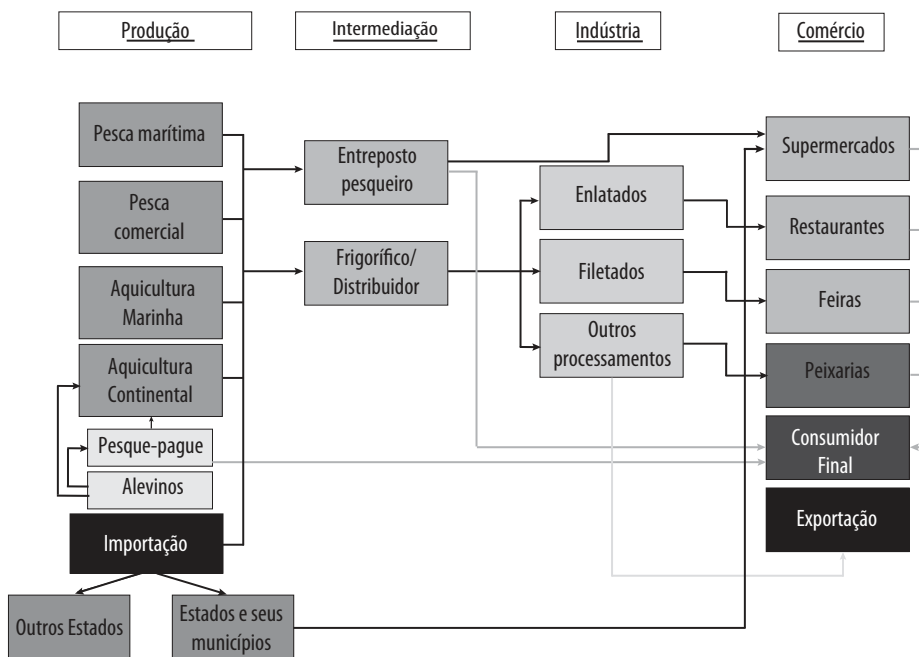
Produção

Intermediação

Indústria

Comércio

Pesca marítima

Pesca comercial

Aquicultura Marinha

Aquicultura Continental

Pesque-pague

Alevinos

Importação

Outros Estados

Estados e seus municípios

Entreposto pesqueiro

Frigorífico/ Distribuidor

Enlatados

Filetados

Outros processamentos

Supermercados

Restaurantes

Feiras

Peixarias

Consumidor Final

Exportação